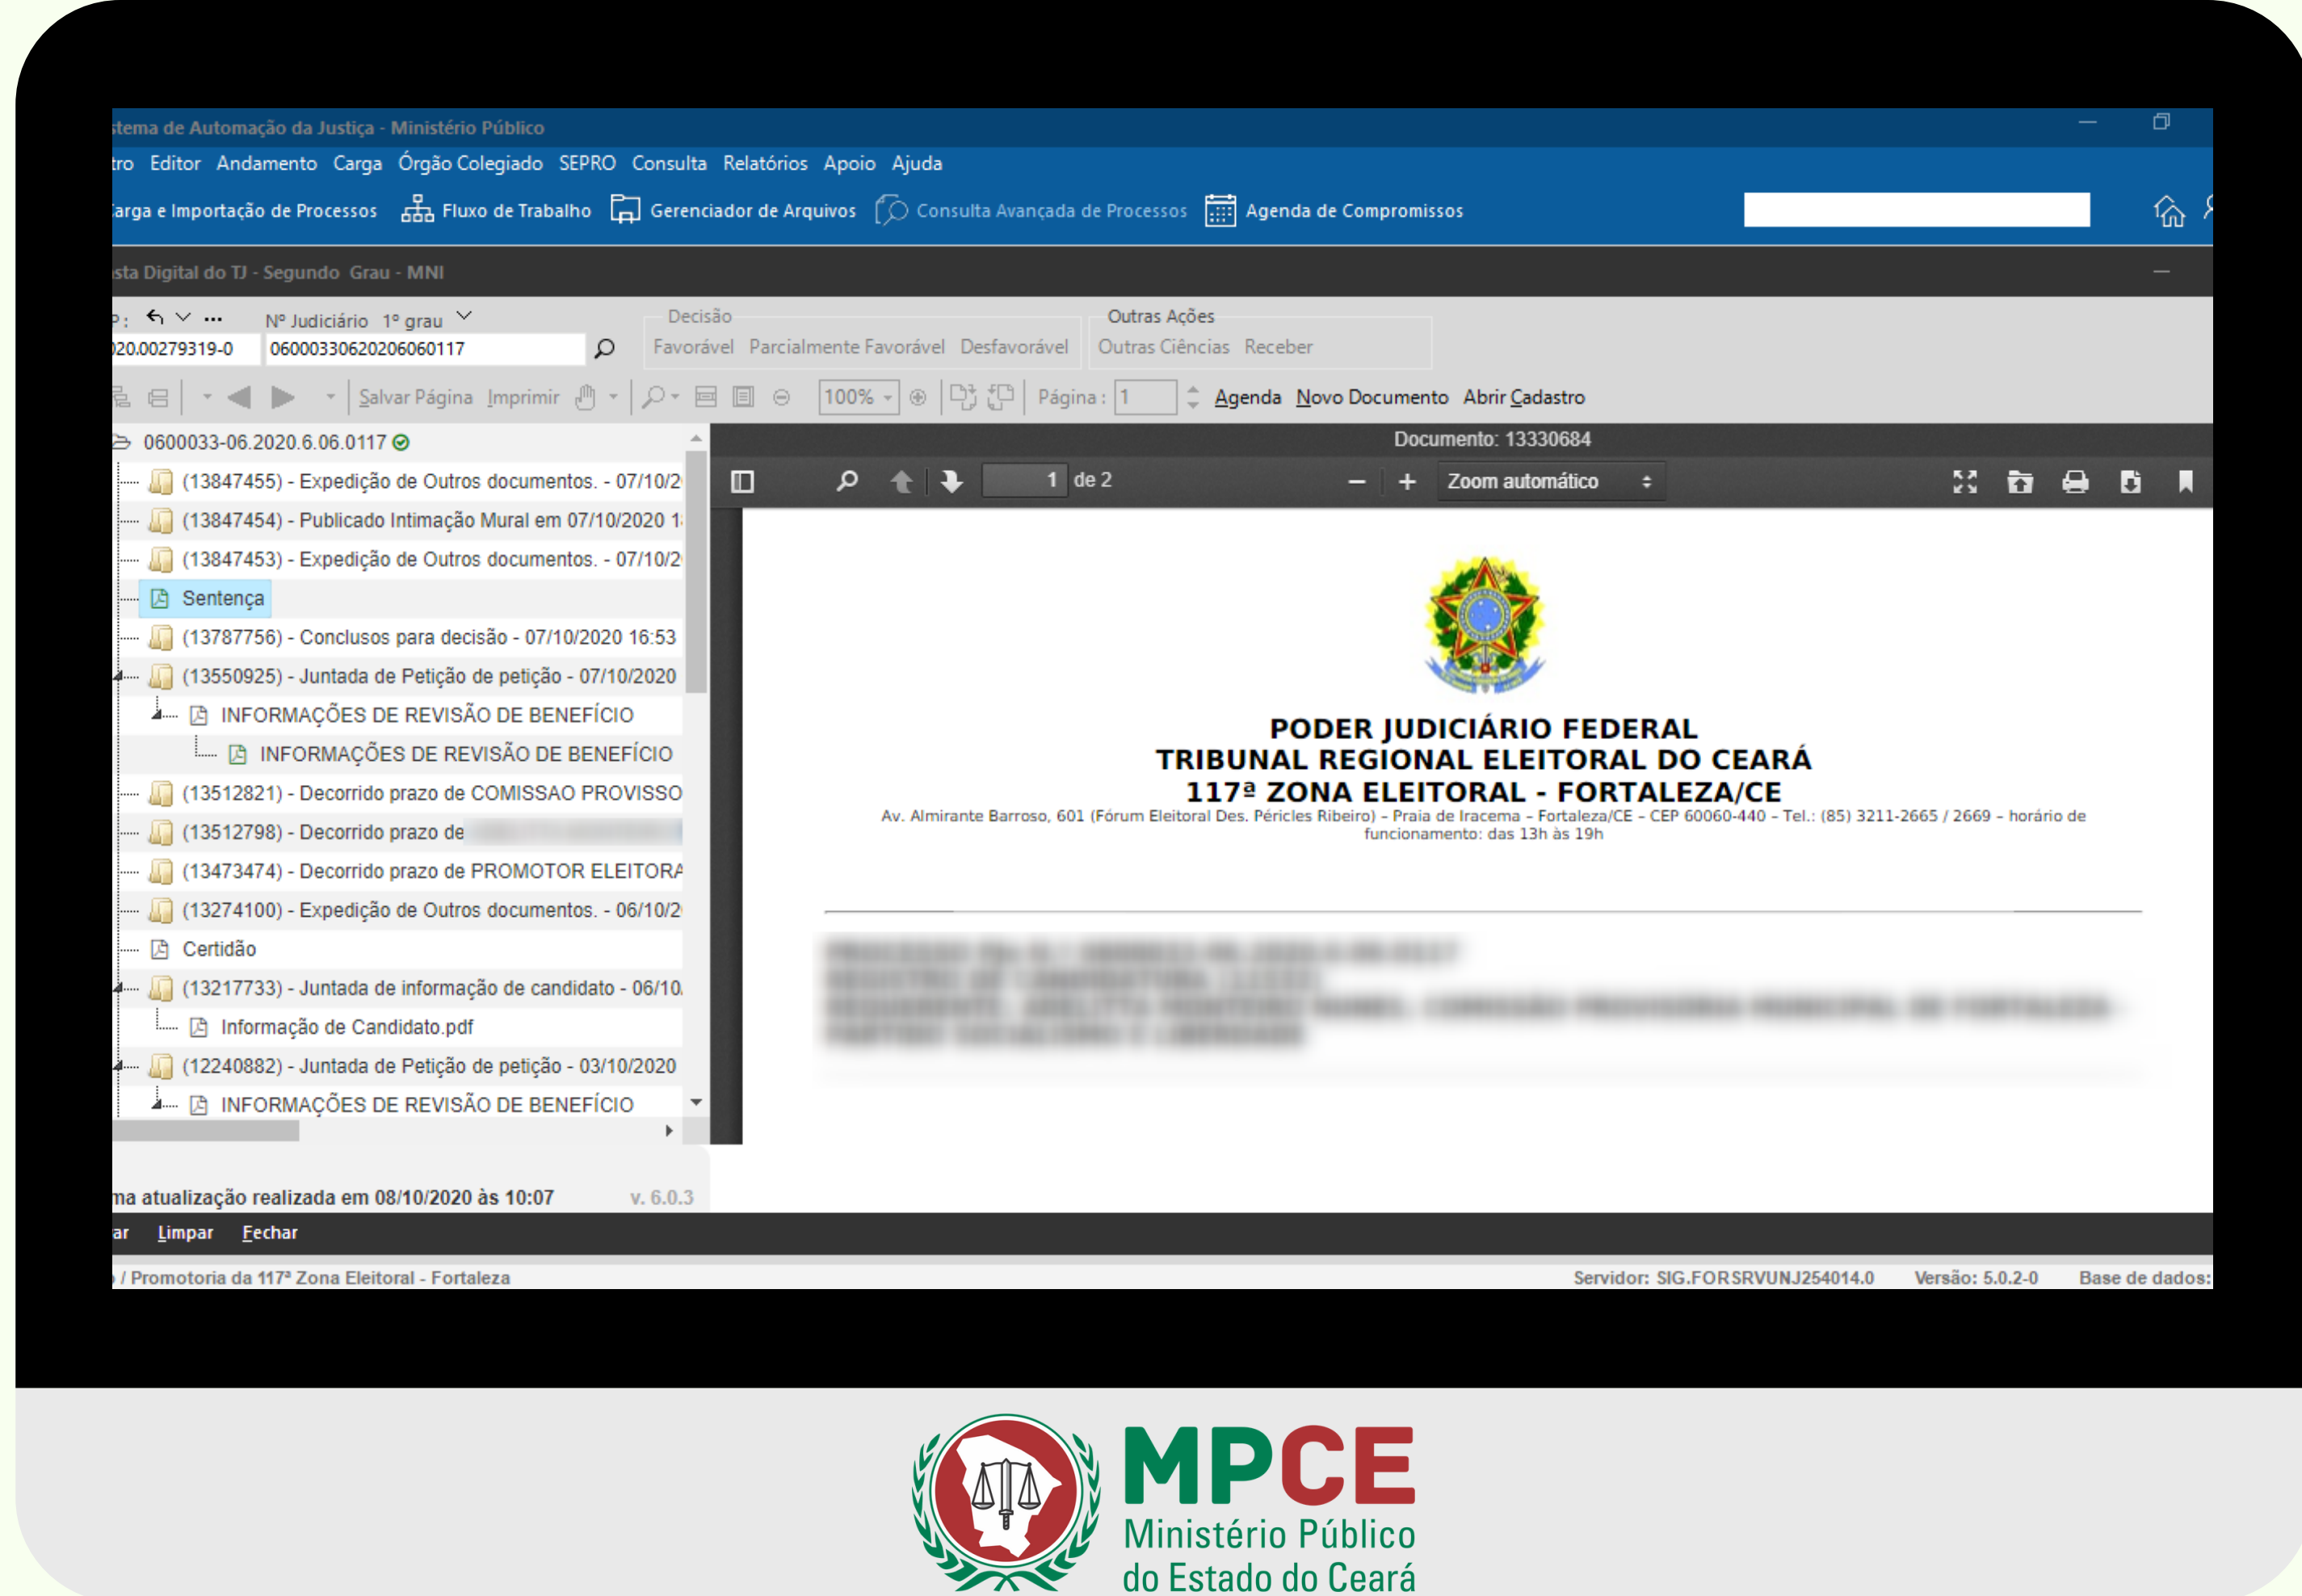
stema de Automação da Justiça - Ministério Público

tro Editor Andamento Carga Órgão Colegiado SEPRO Consulta Relatórios Apoio Ajuda

arga e Importação de Processos Fluxo de Trabalho Gerenciador de Arquivos Consulta Avançada de Processos Agenda de Compromissos

sta Digital do TJ - Segundo Grau - MNI

P: Nº Judiciário 1º grau
20.00279319-0 06000330620206060117

Decisão
Favorável Parcialmente Favorável Desfavorável

Outras Ações
Outras Ciências Receber

Salvar Página Imprimir 100% Página: 1 Agenda Novo Documento Abrir Cadastro

0600033-06.2020.6.06.0117
(13847455) - Expedição de Outros documentos. - 07/10/2
(13847454) - Publicado Intimação Mural em 07/10/2020 1
(13847453) - Expedição de Outros documentos. - 07/10/2
Sentença
(13787756) - Conclusos para decisão - 07/10/2020 16:53
(13550925) - Juntada de Petição de petição - 07/10/2020
INFORMAÇÕES DE REVISÃO DE BENEFÍCIO
INFORMAÇÕES DE REVISÃO DE BENEFÍCIO
(13512821) - Decorrido prazo de COMISSAO PROVISSO
(13512798) - Decorrido prazo de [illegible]
(13473474) - Decorrido prazo de PROMOTOR ELEITORA
(13274100) - Expedição de Outros documentos. - 06/10/2
Certidão
(13217733) - Juntada de informação de candidato - 06/10.
Informação de Candidato.pdf
(12240882) - Juntada de Petição de petição - 03/10/2020
INFORMAÇÕES DE REVISÃO DE BENEFÍCIO

Documento: 13330684
1 de 2 Zoom automático

PODER JUDICIÁRIO FEDERAL
TRIBUNAL REGIONAL ELEITORAL DO CEARÁ
117ª ZONA ELEITORAL - FORTALEZA/CE
Av. Almirante Barroso, 601 (Fórum Eleitoral Des. Péricles Ribeiro) - Praia de Iracema - Fortaleza/CE - CEP 60060-440 - Tel.: (85) 3211-2665 / 2669 - horário de funcionamento: das 13h às 19h

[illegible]

ma atualização realizada em 08/10/2020 às 10:07 v. 6.0.3

ar Limpar Fechar

/ Promotoria da 117ª Zona Eleitoral - Fortaleza Servidor: SIG.FORSRVUNJ254014.0 Versão: 5.0.2-0 Base de dados:

MPCE
Ministério Público
do Estado do Ceará